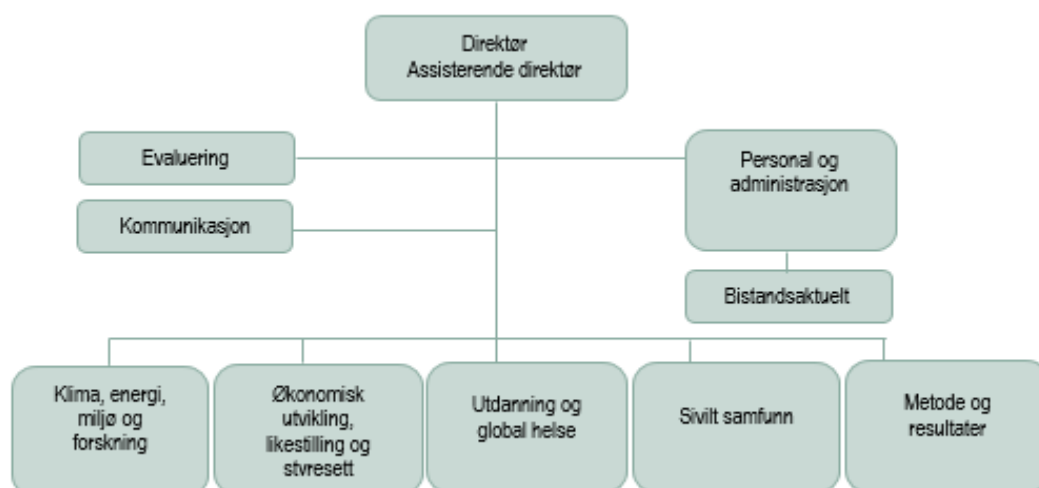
Direktør
Assisterende direktør

Evaluering

Kommunikasjon

Personal og administrasjon

Bistandsaktuelt

Klima, energi, miljø og forskning

Økonomisk utvikling, likestilling og styresett

Utdanning og global helse

Sivilt samfunn

Metode og resultater